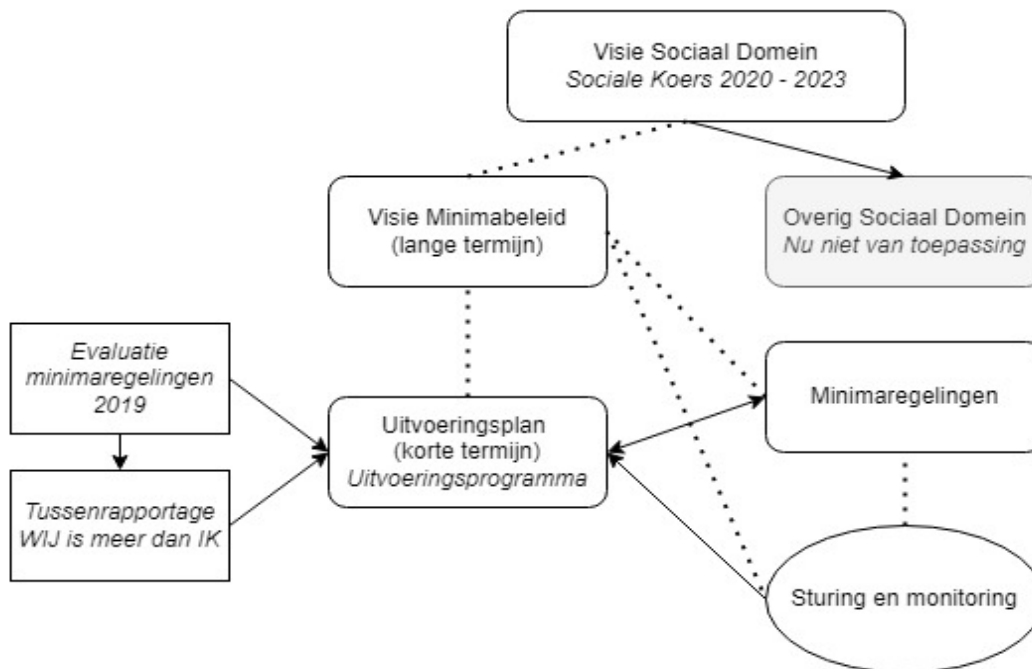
Visie Sociaal Domein
*Sociale Koers 2020 - 2023*

Visie Minimabeleid
(lange termijn)

Overig Sociaal Domein
*Nu niet van toepassing*

*Evaluatie minimaregelingen 2019*

Uitvoeringsplan
(korte termijn)
*Uitvoeringsprogramma*

Minimaregelingen

*Tussenrapportage WIJ is meer dan IK*

Sturing en monitoring